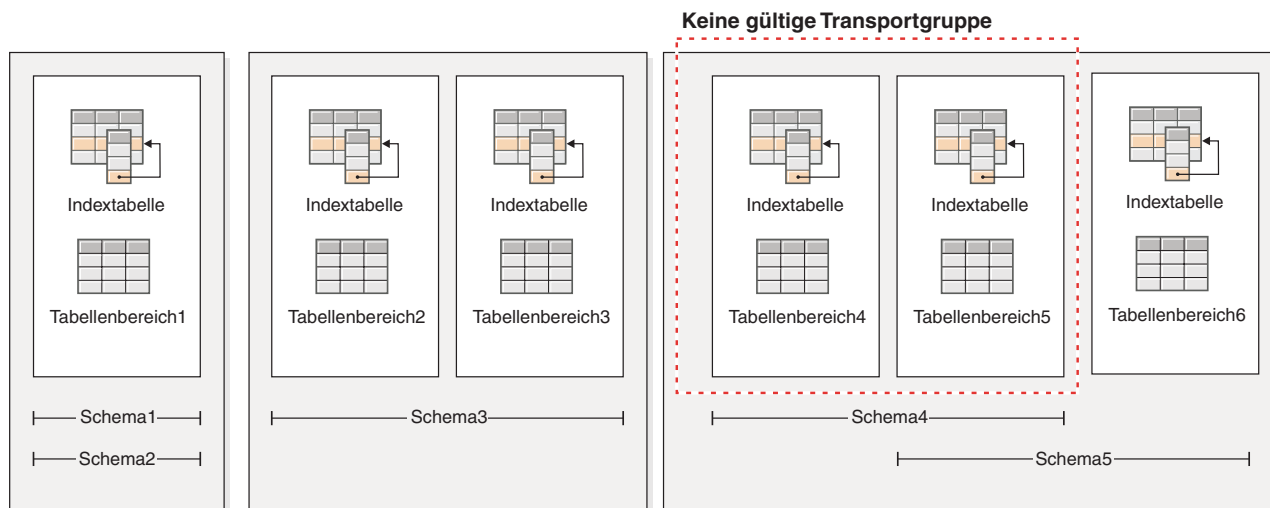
Keine gültige Transportgruppe

Indextabelle

Tabellenbereich1

Schema1

Schema2

Indextabelle

Tabellenbereich2

Indextabelle

Tabellenbereich3

Schema3

Indextabelle

Tabellenbereich4

Indextabelle

Tabellenbereich5

Indextabelle

Tabellenbereich6

Schema4

Schema5